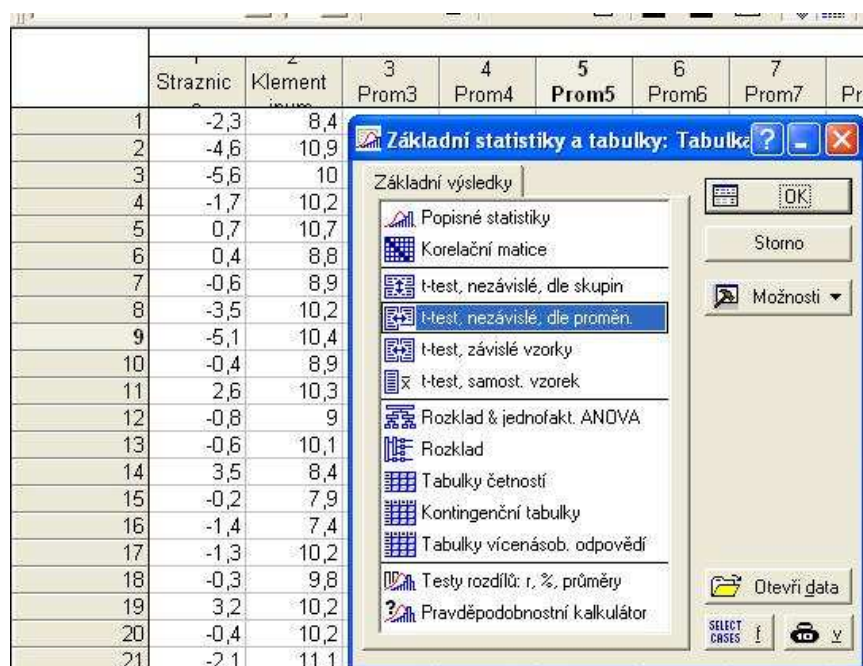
| | 1 Straznic | 2 Klement | 3 Prom3 | 4 Prom4 | 5 Prom5 | 6 Prom6 | 7 Prom7 | Pr |
|---|---|---|---|---|---|---|---|---|
| 1 | -2,3 | 8,4 | | | | | | |
| 2 | -4,6 | 10,9 | | | | | | |
| 3 | -5,6 | 10 | | | | | | |
| 4 | -1,7 | 10,2 | | | | | | |
| 5 | 0,7 | 10,7 | | | | | | |
| 6 | 0,4 | 8,8 | | | | | | |
| 7 | -0,6 | 8,9 | | | | | | |
| 8 | -3,5 | 10,2 | | | | | | |
| 9 | -5,1 | 10,4 | | | | | | |
| 10 | -0,4 | 8,9 | | | | | | |
| 11 | 2,6 | 10,3 | | | | | | |
| 12 | -0,8 | 9 | | | | | | |
| 13 | -0,6 | 10,1 | | | | | | |
| 14 | 3,5 | 8,4 | | | | | | |
| 15 | -0,2 | 7,9 | | | | | | |
| 16 | -1,4 | 7,4 | | | | | | |
| 17 | -1,3 | 10,2 | | | | | | |
| 18 | -0,3 | 9,8 | | | | | | |
| 19 | 3,2 | 10,2 | | | | | | |
| 20 | -0,4 | 10,2 | | | | | | |
| 21 | -2,1 | 11,1 | | | | | | |

Základní statistiky a tabulky: Tabulka

Základní výsledky

Popisné statistiky
Korelační matice
t-test, nezávislé, dle skupin
t-test, nezávislé, dle proměn.
t-test, závislé vzorky
t-test, samost. vzorek
Rozklad & jednofakt. ANOVA
Rozklad
Tabulky četností
Kontingenční tabulky
Tabulky vícenásob. odpovědí
Testy rozdílů: r, %, průměry
Pravděpodobnostní kalkulátor

OK
Storno
Možnosti
Otevři data
SELECT CASES